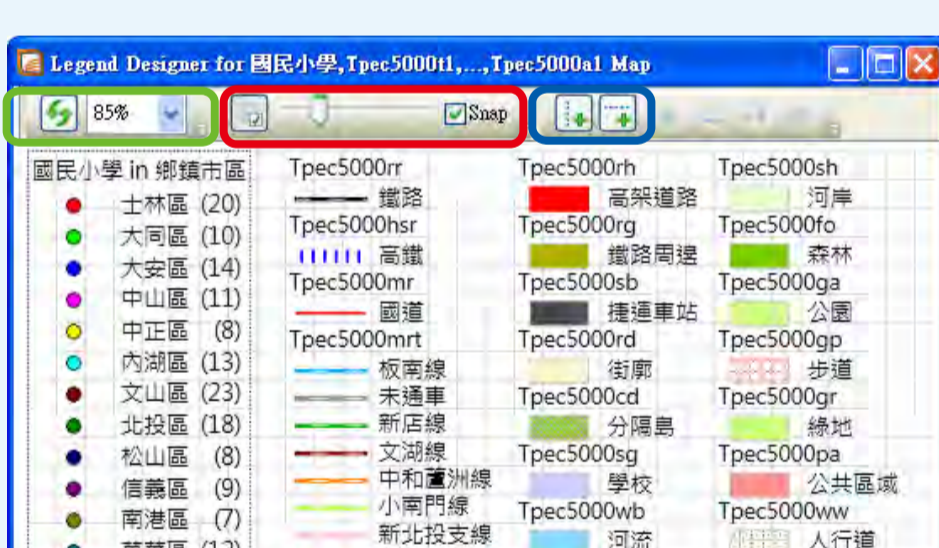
Legend Designer for 國民小學,Tpec5000t1,...,Tpec5000a1 Map

85%

Snap

國民小學 in 鄉鎮市區
士林區 (20)
大同區 (10)
大安區 (14)
中山區 (11)
中正區 (8)
內湖區 (13)
文山區 (23)
北投區 (18)
松山區 (8)
信義區 (9)
南港區 (7)
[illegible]

Tpec5000rr
鐵路
Tpec5000hsr
高鐵
Tpec5000mr
國道
Tpec5000mrt
板南線
未通車
新店線
文湖線
中和蘆洲線
小南門線
新北投支線

Tpec5000rh
高架道路
Tpec5000rg
鐵路周邊
Tpec5000sb
捷運車站
Tpec5000rd
街廓
Tpec5000cd
分隔島
Tpec5000sg
學校
Tpec5000wb
河流

Tpec5000sh
河岸
Tpec5000fo
森林
Tpec5000ga
公園
Tpec5000gp
步道
Tpec5000gr
綠地
Tpec5000pa
公共區域
Tpec5000ww
人行道